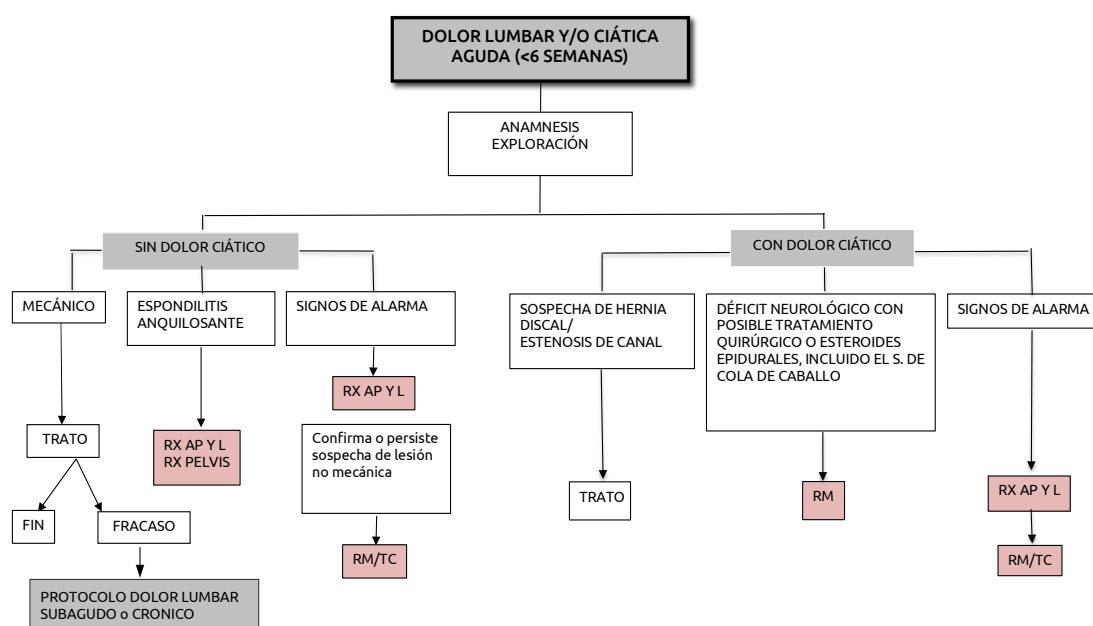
DOLOR LUMBAR Y/O CIÁTICA AGUDA (<6 SEMANAS)

ANAMNESIS EXPLORACIÓN

SIN DOLOR CIÁTICO

MECÁNICO

TRATO

FIN

FRACASO

PROTOCOLO DOLOR LUMBAR SUBAGUDO o CRONICO

ESPONDILITIS ANQUILOSANTE

RX AP Y L
RX PELVIS

SIGNOS DE ALARMA

RX AP Y L

Confirma o persiste sospecha de lesión no mecánica

RM/TC

CON DOLOR CIÁTICO

SOSPECHA DE HERNIA DISCAL/
ESTENOSIS DE CANAL

TRATO

DÉFICIT NEUROLÓGICO CON POSIBLE TRATAMIENTO QUIRÚRGICO O ESTEROIDES EPIDURALES, INCLUIDO EL S. DE COLA DE CABALLO

RM

SIGNOS DE ALARMA

RX AP Y L

RM/TC